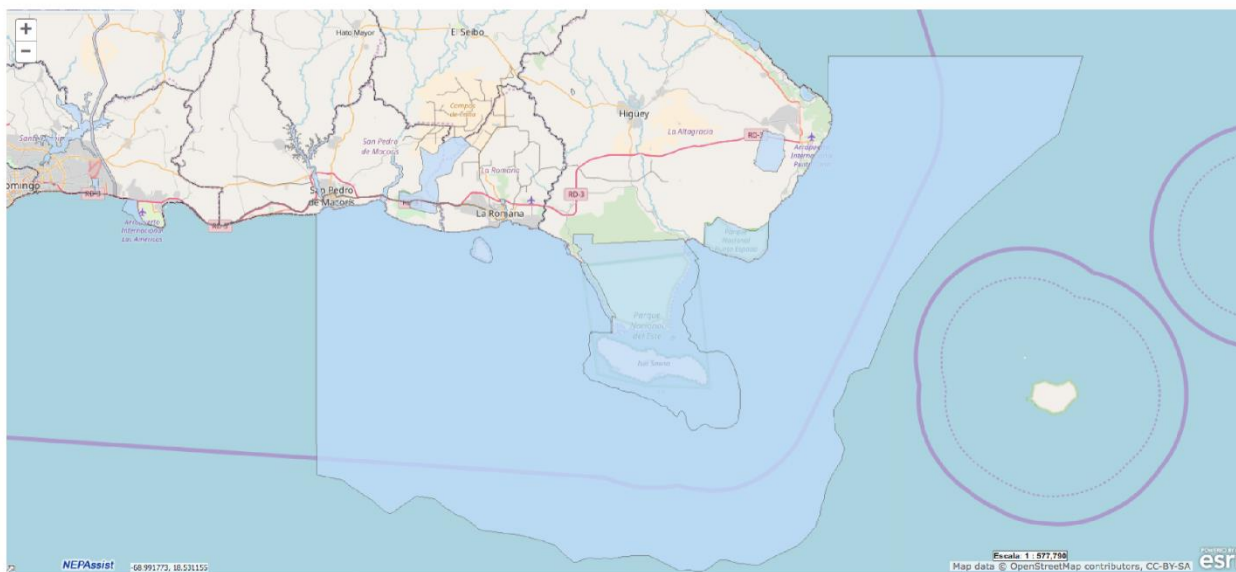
+
−
Hato Mayor
El Seibo
Higuey
La Altagracia
RD-3
Aeropuerto Internacional Punta
San Pedro de Macorís
La Romana
RD-3
Santo
omingo
RD-3
Aeropuerto Internacional Las Americas
RD-3
San Pedro de Macorís
La Romana
Parque Nacional Punta Espada
Parque Nacional del Este
Isla Saona
NEPAssist
-68.991773, 18.531155
Escala 1 : 577,790
Map data © OpenStreetMap contributors, CC-BY-SA
POWERED BY
esri